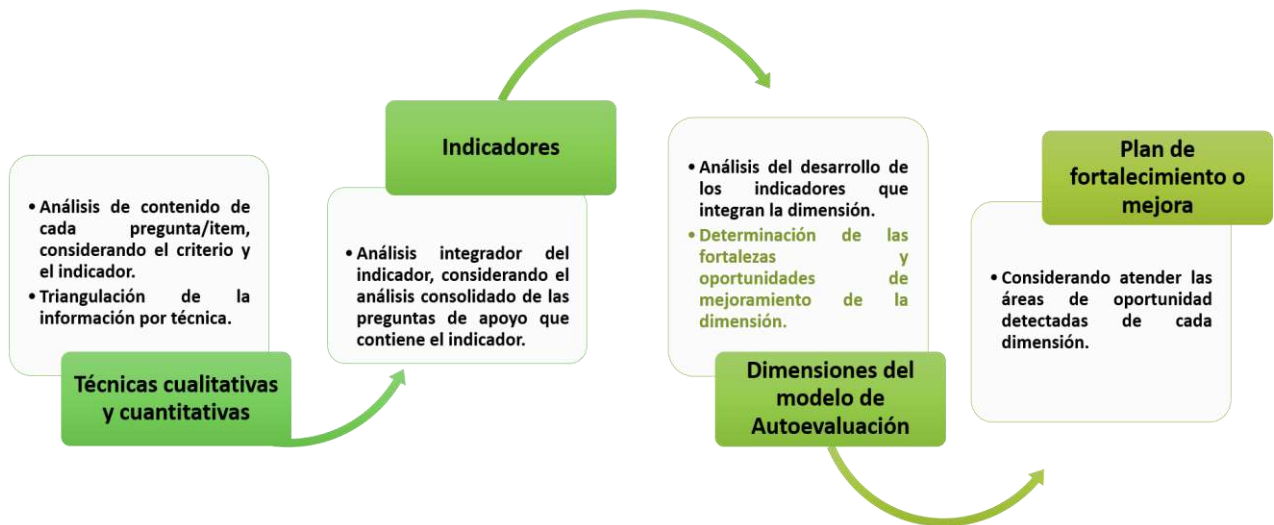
• Análisis de contenido de cada pregunta/item, considerando el criterio y el indicador.
• Triangulación de la información por técnica.

Técnicas cualitativas y cuantitativas

Indicadores

• Análisis integrador del indicador, considerando el análisis consolidado de las preguntas de apoyo que contiene el indicador.

• Análisis del desarrollo de los indicadores que integran la dimensión.
• Determinación de las fortalezas y oportunidades de mejoramiento de la dimensión.

Dimensiones del modelo de Autoevaluación

Plan de fortalecimiento o mejora

• Considerando atender las áreas de oportunidad detectadas de cada dimensión.